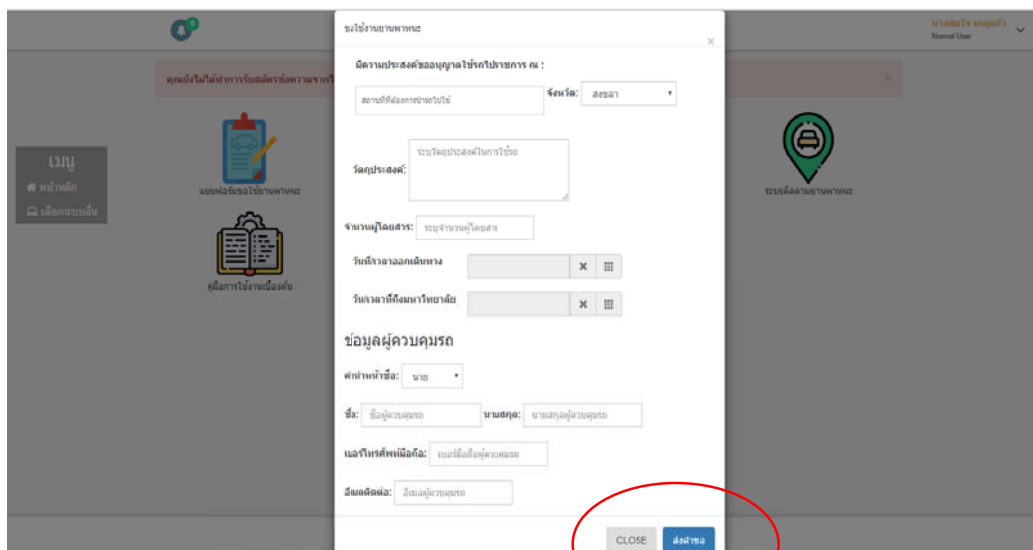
ขอใช้งานยานพาหนะ

×

มีความประสงค์ขออนุญาตใช้รถไปราชการ ณ :

สถานที่ที่ต้องการนำรถไปใช้

จังหวัด: สงขลา

วัตถุประสงค์: ระบุวัตถุประสงค์ในการใช้รถ

จำนวนผู้โดยสาร: ระบุจำนวนผู้โดยสาร

วันที่/เวลาออกเดินทาง

วันที่/เวลาที่ถึงมหาวิทยาลัย

ข้อมูลผู้ควบคุมรถ

คำนำหน้าชื่อ: นาย

ชื่อ: ชื่อผู้ควบคุมรถ นามสกุล: นามสกุลผู้ควบคุมรถ

เบอร์โทรศัพท์มือถือ: เบอร์มือถือผู้ควบคุมรถ

อีเมลติดต่อ: อีเมลผู้ควบคุมรถ

CLOSE ส่งคำขอ

นางสมใจ นาคูแก้ว
Normal User

คุณยังไม่ได้ทำการรับสมัครข้อความจาก

×

เมนู
หน้าหลัก
เลือกระบบอื่น

แบบฟอร์มขอใช้ยานพาหนะ

คู่มือการใช้งานเบื้องต้น

ระบบติดตามยานพาหนะ